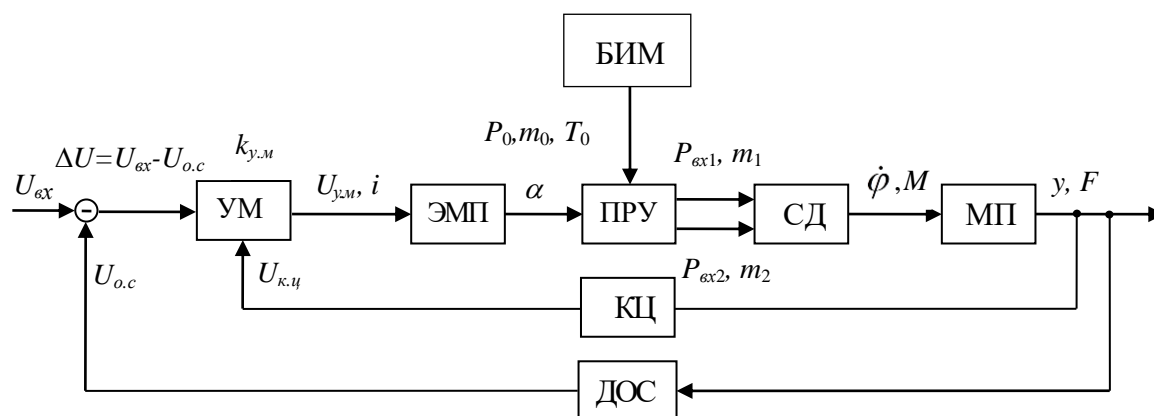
БИМ

$U_{вх}$

$\Delta U = U_{вх} - U_{о.с}$

$k_{у.м}$

УМ

$U_{у.м}, i$

ЭМП

$\alpha$

$P_0, m_0, T_0$

ПРУ

$P_{вх1}, m_1$

СД

$\dot{\varphi}, M$

МП

$y, F$

$U_{о.с}$

$U_{к.ц}$

$P_{вх2}, m_2$

КЦ

ДОС